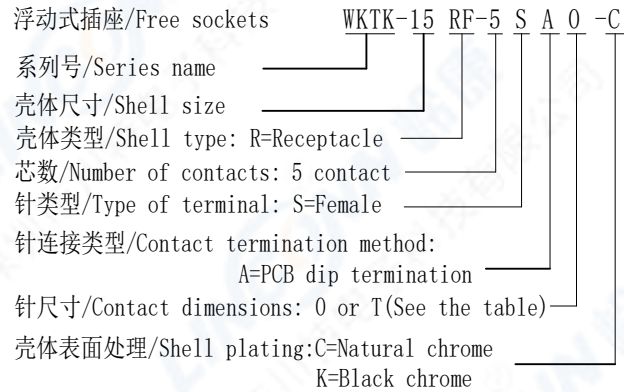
浮动式插座/Free sockets WKTK-15 RF-5 S A 0 -C

系列号/Series name

壳体尺寸/Shell size

壳体类型/Shell type: R=Receptacle

芯数/Number of contacts: 5 contact

针类型/Type of terminal: S=Female

针连接类型/Contact termination method: A=PCB dip termination

针尺寸/Contact dimensions: 0 or T(See the table)

壳体表面处理/Shell plating:C=Natural chrome K=Black chrome